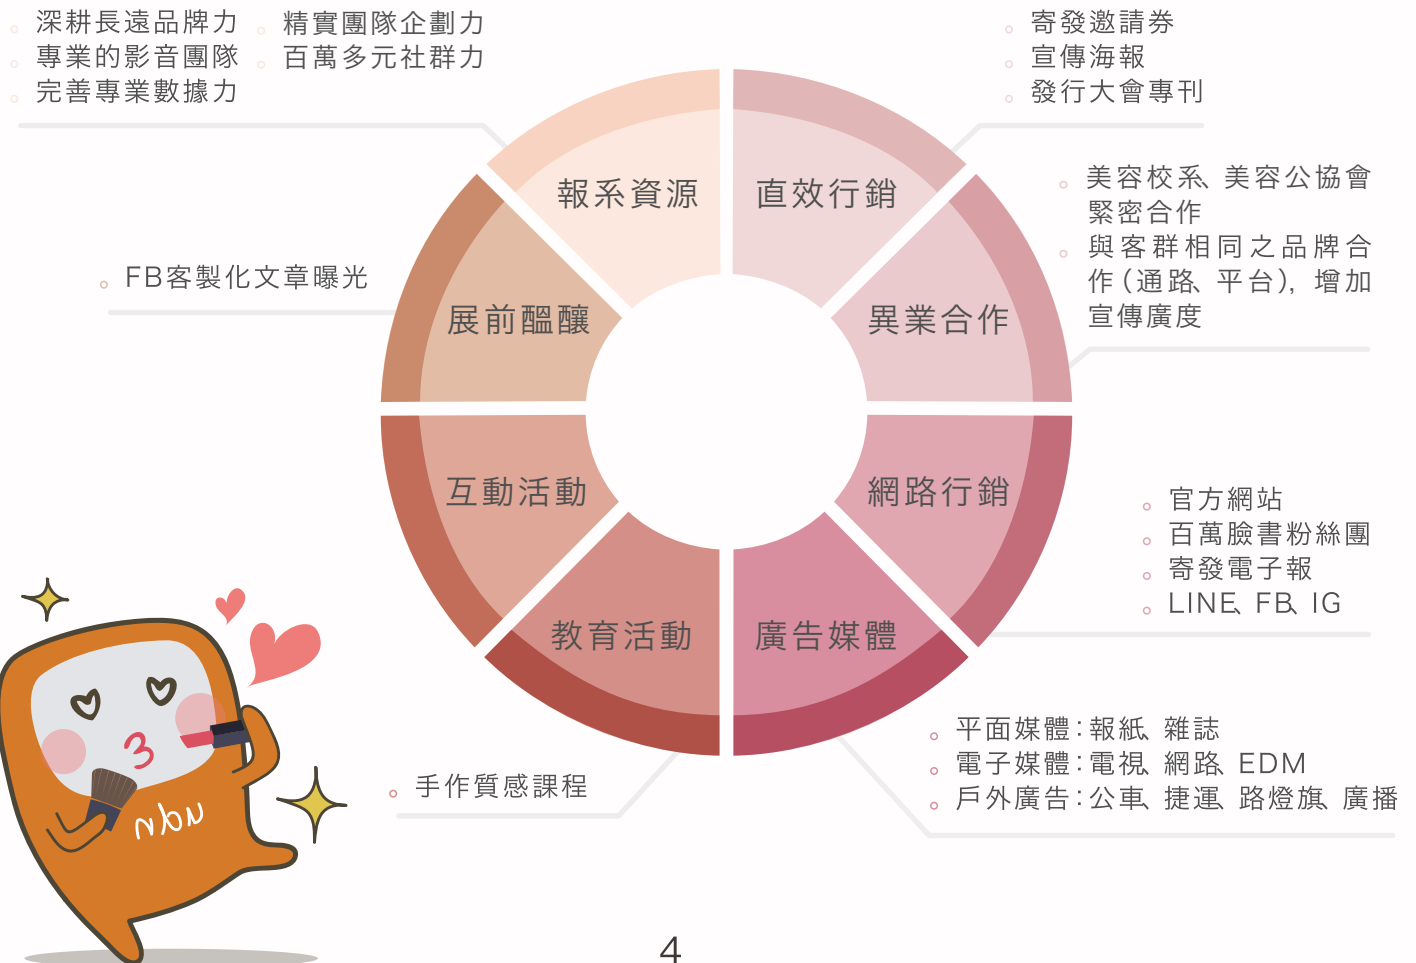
深耕長遠品牌力
專業的影音團隊
完善專業數據力

精實團隊企劃力
百萬多元社群力

寄發邀請券
宣傳海報
發行大會專刊

美容校系、美容公協會緊密合作
與客群相同之品牌合作（通路、平台），增加宣傳廣度

FB客製化文章曝光

報系資源
直效行銷
展前醞釀
異業合作
互動活動
網路行銷
教育活動
廣告媒體

官方網站
百萬臉書粉絲團
寄發電子報
LINE、FB、IG

手作質感課程

平面媒體：報紙、雜誌
電子媒體：電視、網路、EDM
戶外廣告：公車、捷運、路燈旗、廣播

nbn

4